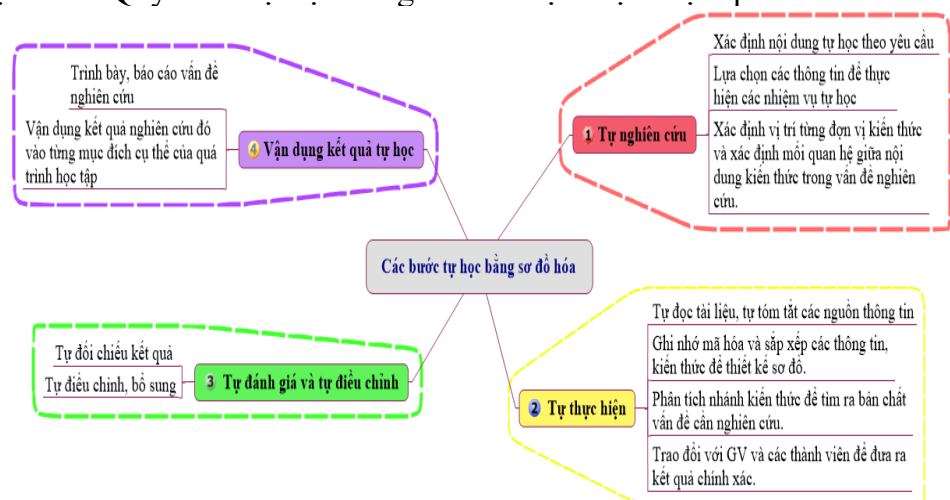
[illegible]

Các bước tự học bằng sơ đồ hóa

1 Tự nghiên cứu

Xác định nội dung tự học theo yêu cầu

Lựa chọn các thông tin để thực hiện các nhiệm vụ tự học

Xác định vị trí từng đơn vị kiến thức và xác định mối quan hệ giữa nội dung kiến thức trong vấn đề nghiên cứu.

2 Tự thực hiện

Tự đọc tài liệu, tự tóm tắt các nguồn thông tin

Ghi nhớ mã hóa và sắp xếp các thông tin, kiến thức để thiết kế sơ đồ.

Phân tích nhánh kiến thức để tìm ra bản chất vấn đề cần nghiên cứu.

Trao đổi với GV và các thành viên để đưa ra kết quả chính xác.

3 Tự đánh giá và tự điều chỉnh

Tự đối chiếu kết quả

Tự điều chỉnh, bổ sung

4 Vận dụng kết quả tự học

Trình bày, báo cáo vấn đề nghiên cứu

Vận dụng kết quả nghiên cứu đó vào từng mục đích cụ thể của quá trình học tập